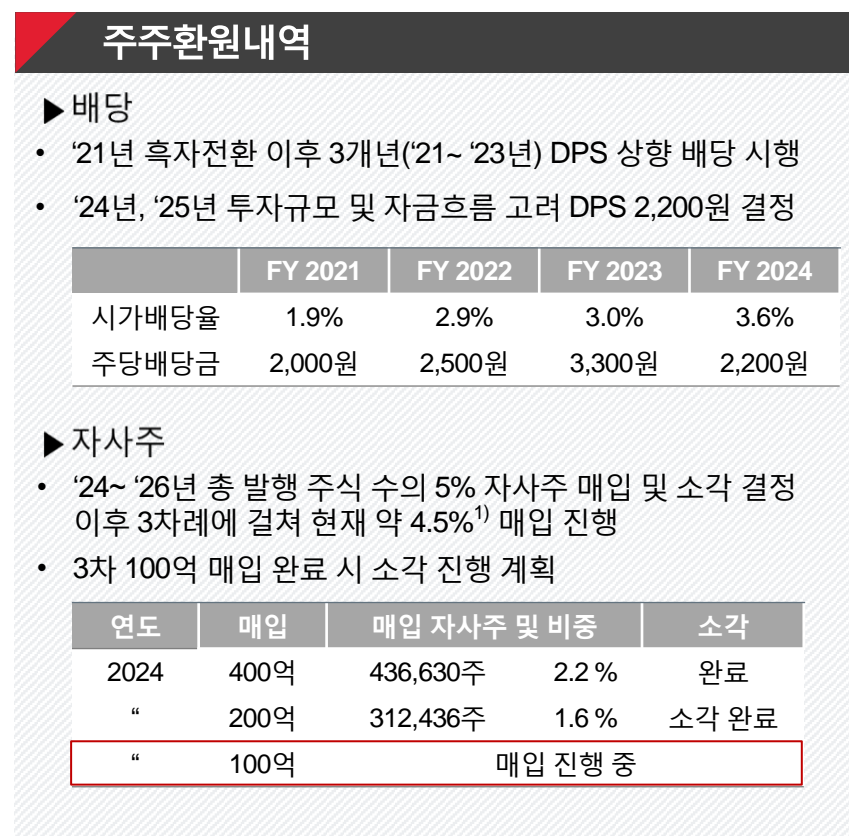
주주환원내역

▶배당

• '21년 흑자전환 이후 3개년('21~ '23년) DPS 상향 배당 시행

• '24년, '25년 투자규모 및 자금흐름 고려 DPS 2,200원 결정

| | FY 2021 | FY 2022 | FY 2023 | FY 2024 |
|---|---|---|---|---|
| 시가배당율 | 1.9% | 2.9% | 3.0% | 3.6% |
| 주당배당금 | 2,000원 | 2,500원 | 3,300원 | 2,200원 |

▶자사주

• '24~ '26년 총 발행 주식 수의 5% 자사주 매입 및 소각 결정 이후 3차례에 걸쳐 현재 약 4.5%$^{1)}$ 매입 진행

• 3차 100억 매입 완료 시 소각 진행 계획

| 연도 | 매입 | 매입 자사주 및 비중 | | 소각 |
|---|---|---|---|---|
| 2024 | 400억 | 436,630주 | 2.2 % | 완료 |
| " | 200억 | 312,436주 | 1.6 % | 소각 완료 |
| " | 100억 | 매입 진행 중 | | |